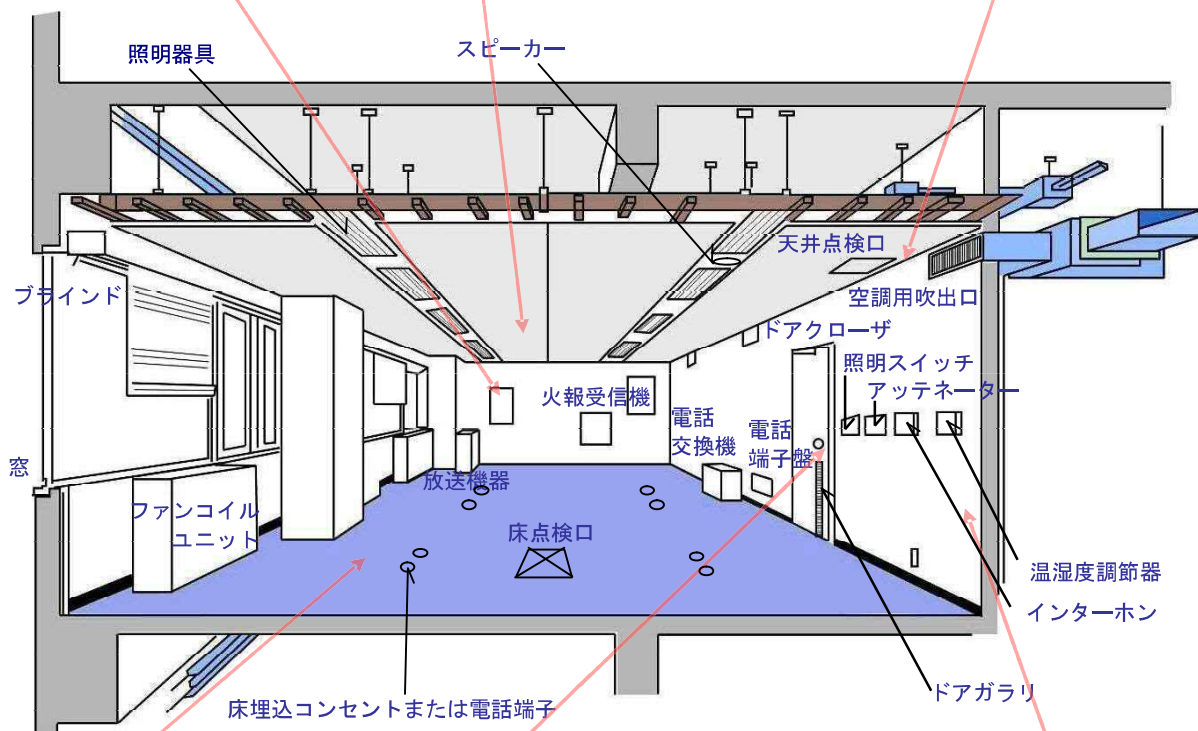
照明器具

スピーカー

天井点検口

空調用吹出口

ドアクローザ

照明スイッチ

アッテネーター

ブラインド

火報受信機

電話
交換機

電話
端子盤

窓

放送機器

ファンコイル
ユニット

床点検口

温湿度調節器

インターホン

ドアガラリ

床埋込コンセントまたは電話端子